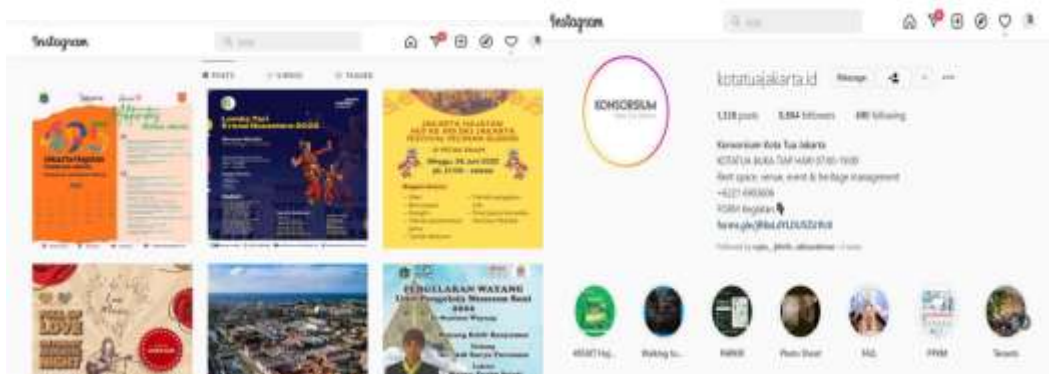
Instagram

POSTS REELS TAGGED

Lomba Tari Kreasi Nusantara 2022

JAKARTA HAJATAN KE-495 JAKARTA FESTIVAL PESONA BUDAYA

Minggu, 26 Juni 2022

FEEL OF LOVE

PENGELARAN WAYANG

Instagram

KONSORSIUM

kotatuajakarta.id Message

1,528 posts 8,884 followers 490 following

Konsorsium Kota Tua Jakarta

KOTATUA BUKA TIAP HARI 07:00-19:00

Rent space, venue, event & heritage management

+6221 6903606

FORM Kegiatan

forms.gle/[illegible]

Followed by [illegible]

MISMT Hej... Walking to... PARKIR Photo Shoot FAQ FPHM Tenants